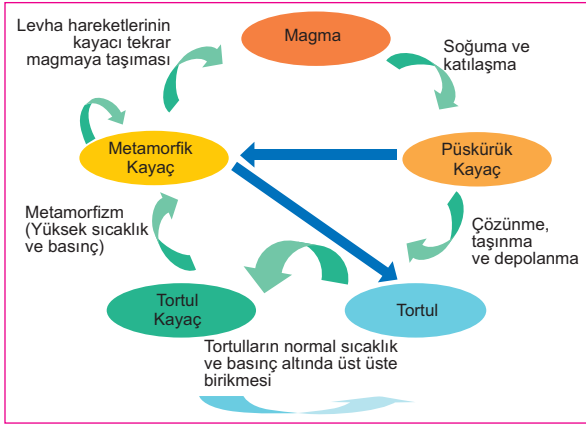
Levha hareketlerinin kayacı tekrar magmaya taşıması

Magma

Soğuma ve katılaşma

Metamorfik Kayaç

Püskürük Kayaç

Metamorfizm (Yüksek sıcaklık ve basınç)

Çözünme, taşınma ve depolanma

Tortul Kayaç

Tortul

Tortulların normal sıcaklık ve basınç altında üst üste birikmesi